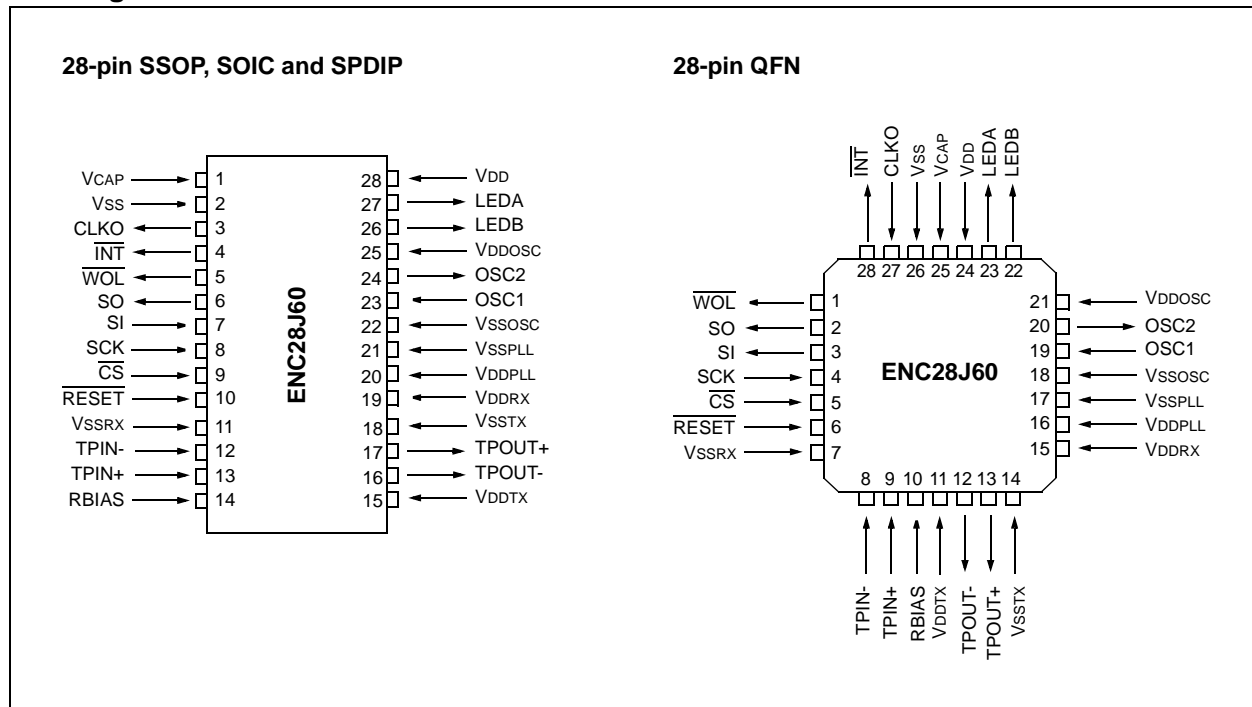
28-pin SSOP, SOIC and SPDIP

VCAP 1
VSS 2
CLKO 3
$\overline{INT}$ 4
$\overline{WOL}$ 5
SO 6
SI 7
SCK 8
$\overline{CS}$ 9
$\overline{RESET}$ 10
VSSRX 11
TPIN- 12
TPIN+ 13
RBIAS 14

ENC28J60

28 VDD
27 LEDA
26 LEDB
25 VDDOSC
24 OSC2
23 OSC1
22 VSSOSC
21 VSSPLL
20 VDDPLL
19 VDDRX
18 VSSTX
17 TPOUT+
16 TPOUT-
15 VDDTX

28-pin QFN

$\overline{INT}$ CLKO VSS VCAP VDD LEDA LEDB
28 27 26 25 24 23 22

$\overline{WOL}$ 1
SO 2
SI 3
SCK 4
$\overline{CS}$ 5
$\overline{RESET}$ 6
VSSRX 7

ENC28J60

21 VDDOSC
20 OSC2
19 OSC1
18 VSSOSC
17 VSSPLL
16 VDDPLL
15 VDDRX

8 9 10 11 12 13 14
TPIN- TPIN+ RBIAS VDDTX TPOUT- TPOUT+ VSSTX